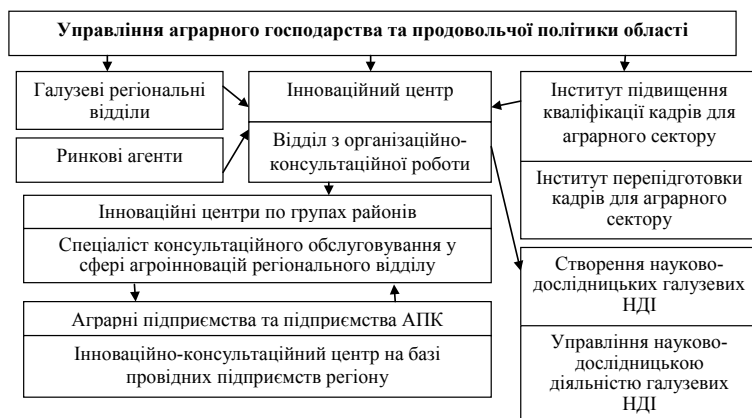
Управління аграрного господарства та продовольчої політики області

Галузеві регіональні відділи

Ринкові агенти

Інноваційний центр

Відділ з організаційно-консультаційної роботи

Інститут підвищення кваліфікації кадрів для аграрного сектору

Інститут перепідготовки кадрів для аграрного сектору

Інноваційні центри по групах районів

Спеціаліст консультаційного обслуговування у сфері агроінновацій регіонального відділу

Аграрні підприємства та підприємства АПК

Інноваційно-консультаційний центр на базі провідних підприємств регіону

Створення науково-дослідницьких галузевих НДІ

Управління науково-дослідницькою діяльністю галузевих НДІ